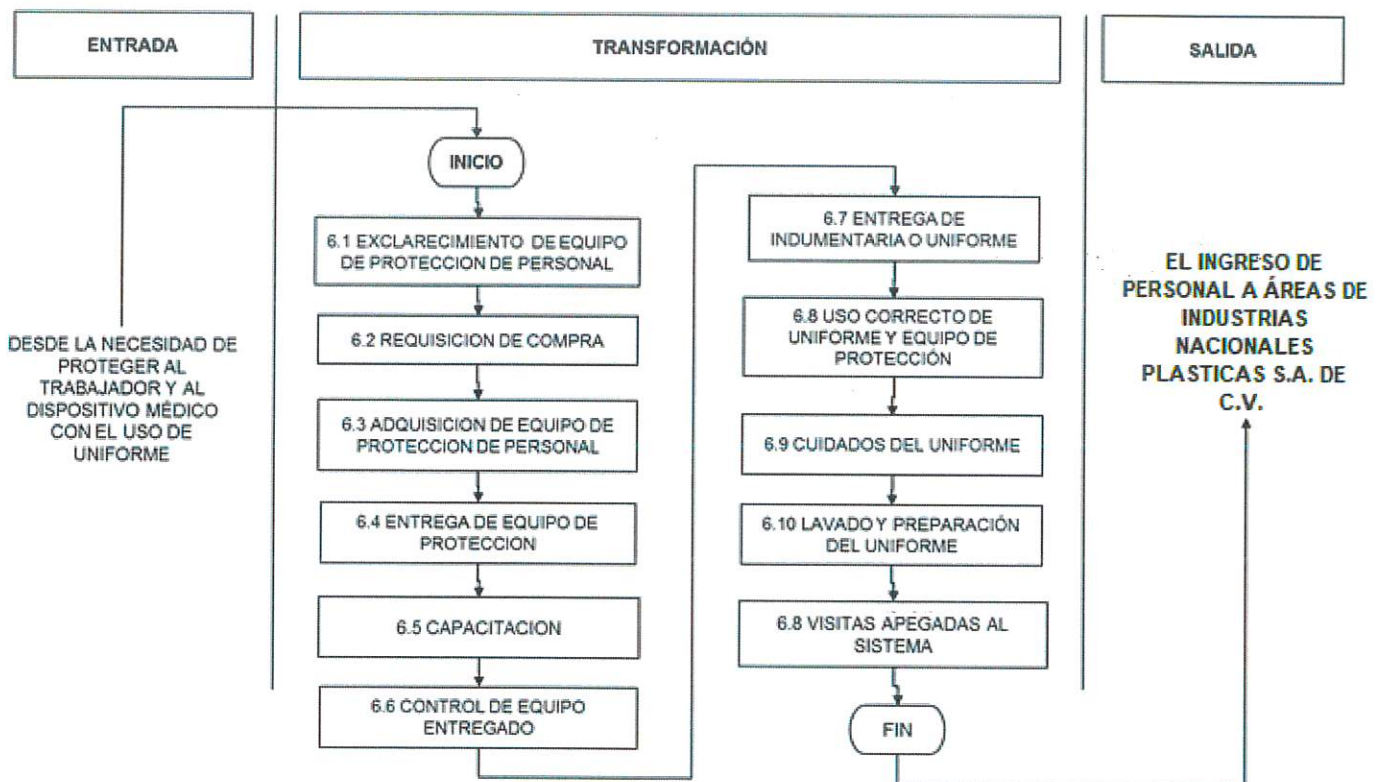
ENTRADA

TRANSFORMACIÓN

SALIDA

DESDE LA NECESIDAD DE PROTEGER AL TRABAJADOR Y AL DISPOSITIVO MÉDICO CON EL USO DE UNIFORME

INICIO

6.1 EXCLARECIMIENTO DE EQUIPO DE PROTECCION DE PERSONAL

6.2 REQUISICION DE COMPRA

6.3 ADQUISICION DE EQUIPO DE PROTECCION DE PERSONAL

6.4 ENTREGA DE EQUIPO DE PROTECCION

6.5 CAPACITACION

6.6 CONTROL DE EQUIPO ENTREGADO

6.7 ENTREGA DE INDUMENTARIA O UNIFORME

6.8 USO CORRECTO DE UNIFORME Y EQUIPO DE PROTECCIÓN

6.9 CUIDADOS DEL UNIFORME

6.10 LAVADO Y PREPARACIÓN DEL UNIFORME

6.8 VISITAS APEGADAS AL SISTEMA

FIN

EL INGRESO DE PERSONAL A ÁREAS DE INDUSTRIAS NACIONALES PLASTICAS S.A. DE C.V.